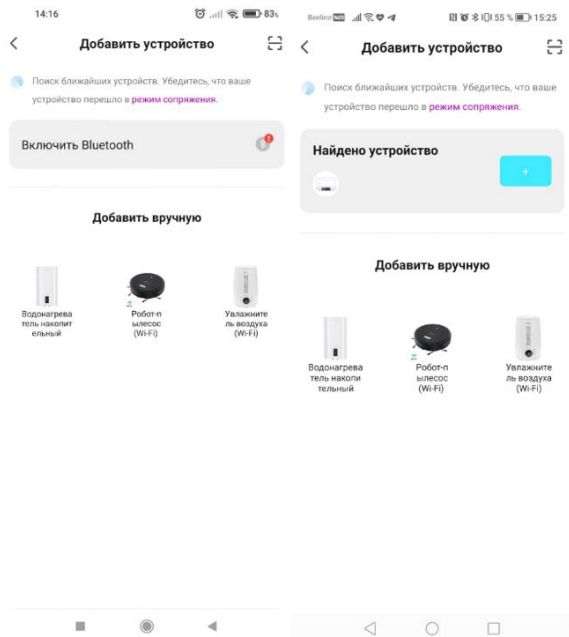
14:16

83%

Добавить устройство

Поиск ближайших устройств. Убедитесь, что ваше устройство перешло в режим сопряжения.

Включить Bluetooth

Добавить вручную

Водонагрева тель накопит ельный

Робот-п ылесос (Wi-Fi)

Увлажните ль воздуха (Wi-Fi)

Beeline

55 %

15:25

Добавить устройство

Поиск ближайших устройств. Убедитесь, что ваше устройство перешло в режим сопряжения.

Найдено устройство

+

Добавить вручную

Водонагрева тель накопи тельный

Робот-п ылесос (Wi-Fi)

Увлажните ль воздуха (Wi-Fi)